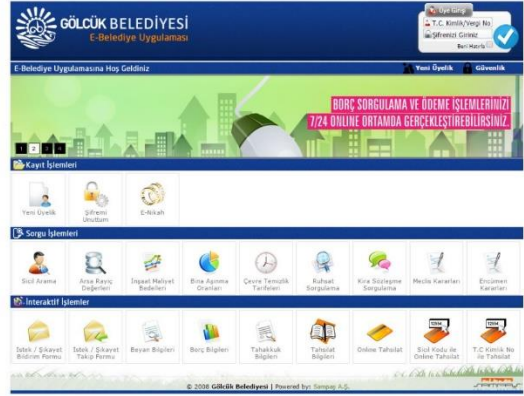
GÖLCÜK BELEDİYESİ
E-Belediye Uygulaması

Üye Girişi
T.C. Kimlik/Vergi No
Şifrenizi Giriniz
Beni Hatırla

E-Belediye Uygulamasına Hoş Geldiniz
Yeni Üyelik
Güvenlik

BORÇ SORGULAMA VE ÖDEME İŞLEMLERİNİZİ 7/24 ONLINE ORTAMDA GERÇEKLEŞTİREBİLİRSİNİZ.

1 2 3 4

Kayıt İşlemleri
Yeni Üyelik
Şifremi Unuttum
E-Nikah

Sorgu İşlemleri
Sicil Arama
Arsa Rayiç Değerleri
İnşaat Maliyet Bedelleri
Bina Aşınma Oranları
Çevre Temizlik Tarifeleri
Ruhsat Sorgulama
Kira Sözleşme Sorgulama
Meclis Kararları
Encümen Kararları

İnteraktif İşlemler
İstek / Şikayet Bildirim Formu
İstek / Şikayet Takip Formu
Beyan Bilgileri
Borç Bilgileri
Tahakkuk Bilgileri
Tahsilat Bilgileri
Online Tahsilat
Sicil Kodu ile Online Tahsilat
T.C Kimlik No ile Tahsilat

© 2008 Gölcük Belediyesi | Powered by: Sampaş A.Ş.